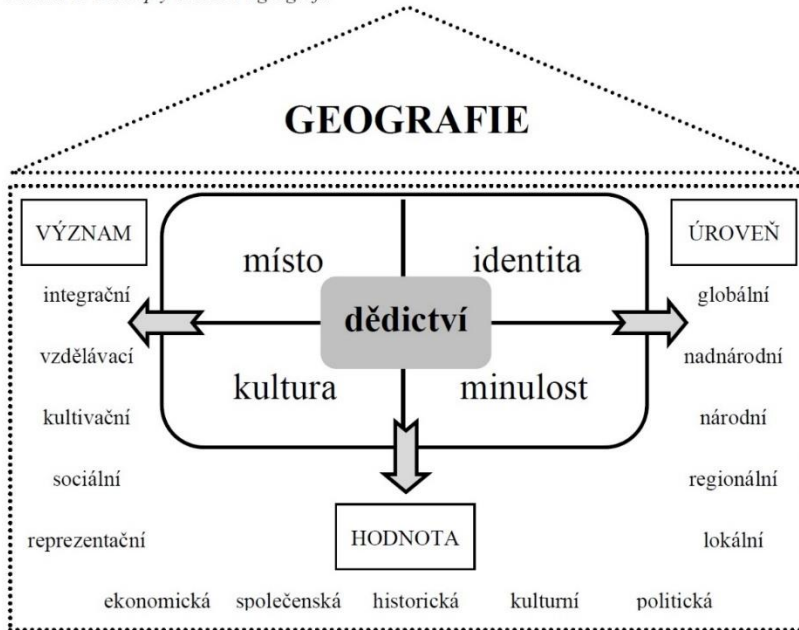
GEOGRAFIE

VÝZNAM

integrační

vzdělávací

kultivační

sociální

reprezentační

místo

identita

dědictví

kultura

minulost

ÚROVEŇ

globální

nadnárodní

národní

regionální

lokální

HODNOTA

ekonomická společenská historická kulturní politická